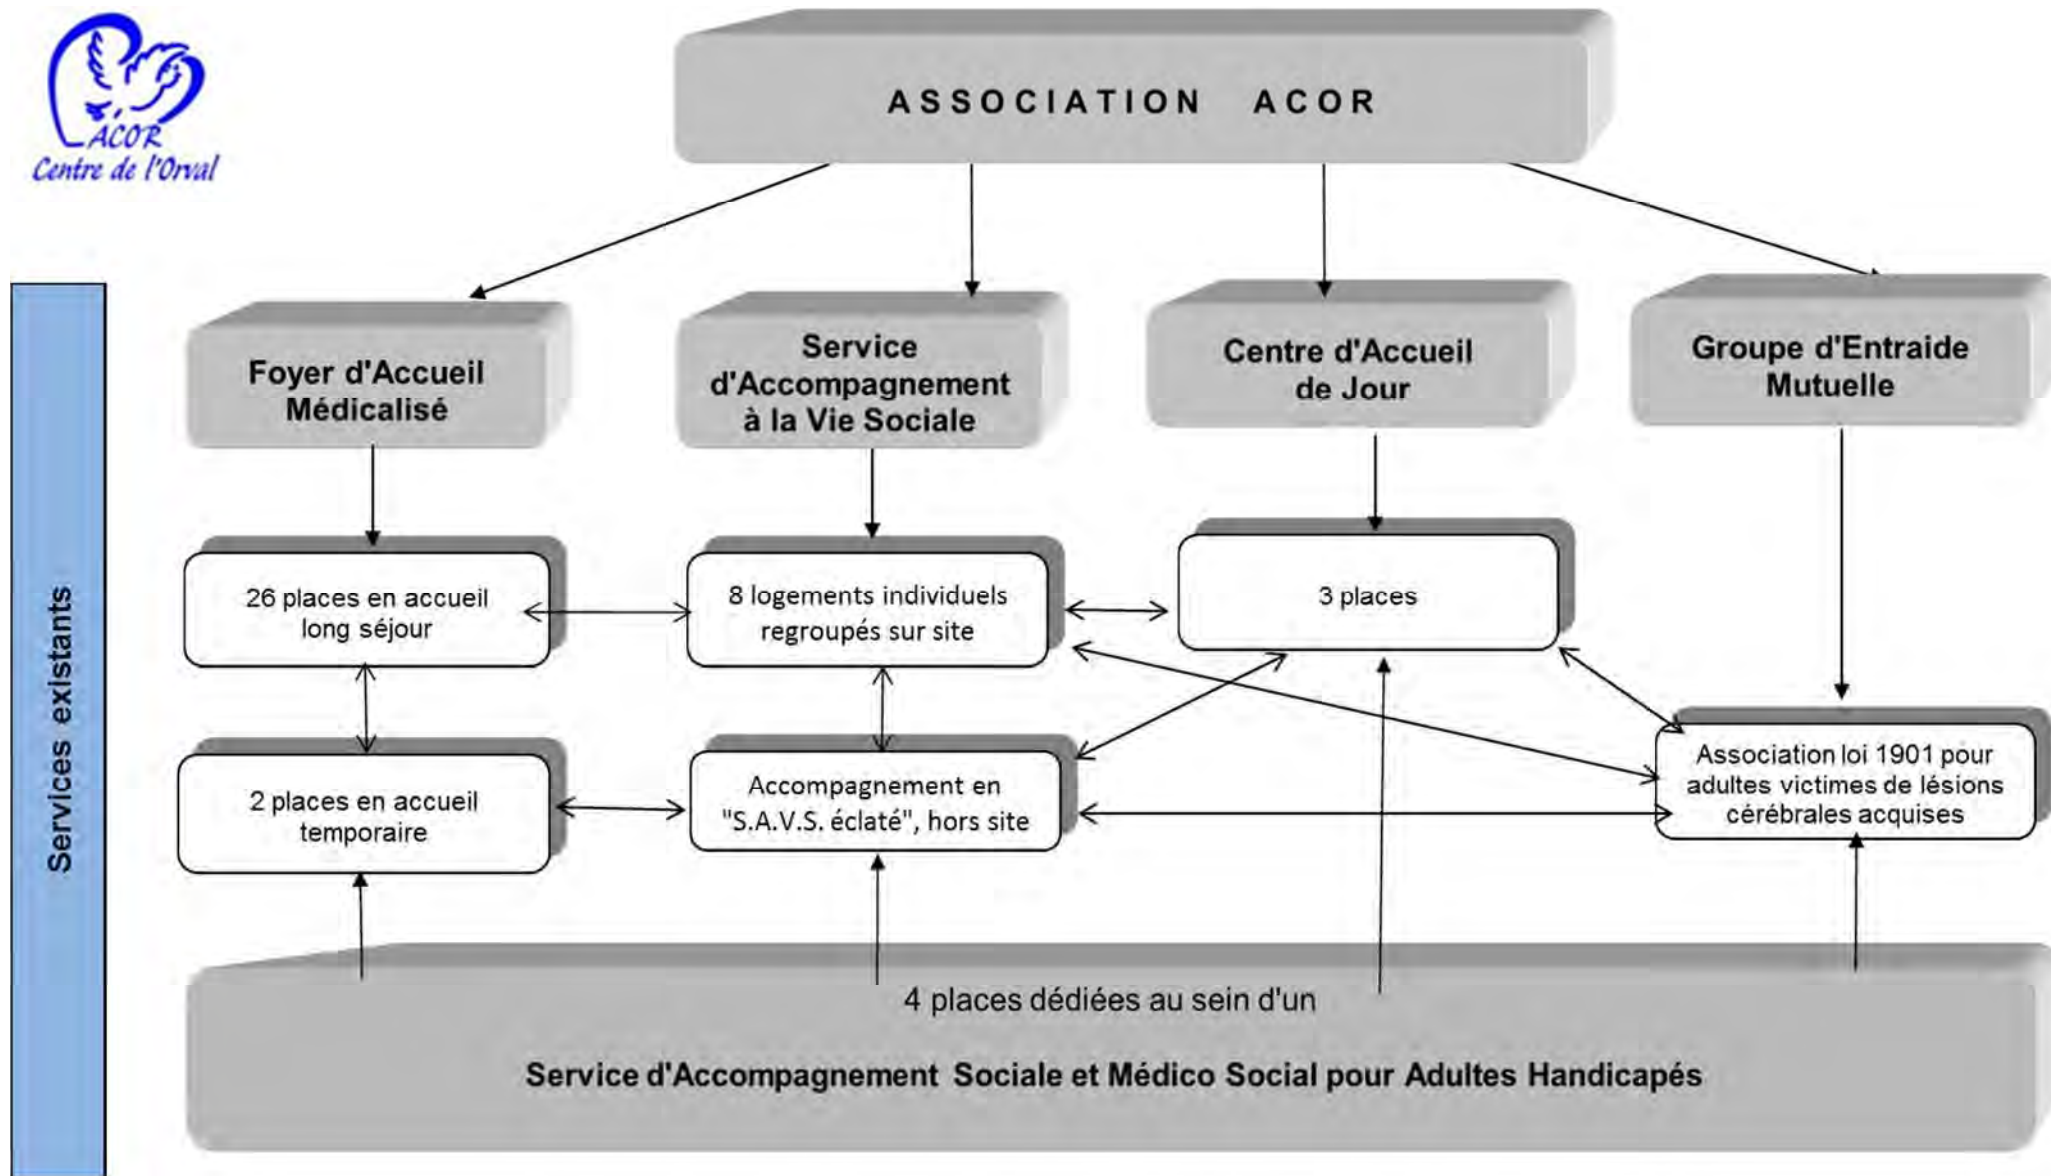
ACOR
Centre de l'Orval

ASSOCIATION ACOR

Services existants

Foyer d'Accueil Médicalisé

Service d'Accompagnement à la Vie Sociale

Centre d'Accueil de Jour

Groupe d'Entraide Mutuelle

26 places en accueil long séjour

8 logements individuels regroupés sur site

3 places

2 places en accueil temporaire

Accompagnement en "S.A.V.S. éclaté", hors site

Association loi 1901 pour adultes victimes de lésions cérébrales acquises

4 places dédiées au sein d'un

Service d'Accompagnement Sociale et Médico Social pour Adultes Handicapés